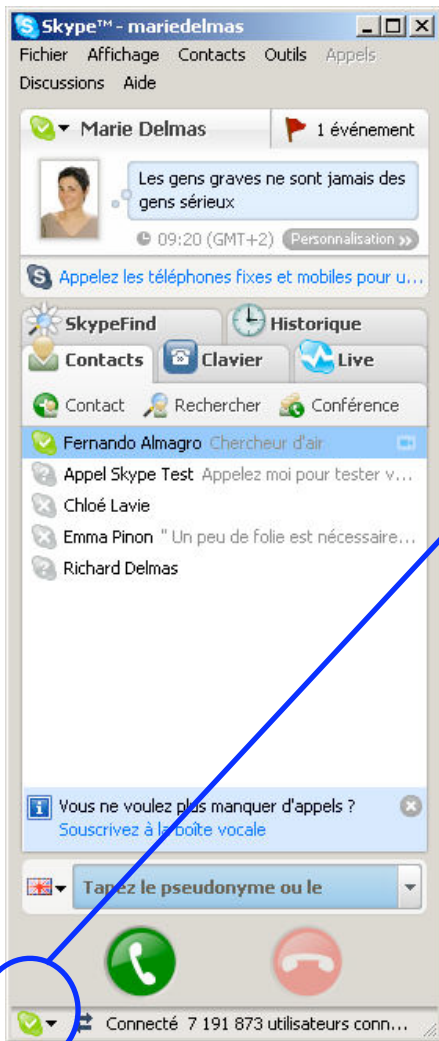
Skype™ - mariedelmas

Fichier Affichage Contacts Outils Appels
Discussions Aide

Marie Delmas
1 événement

Les gens graves ne sont jamais des gens sérieux

09:20 (GMT+2) Personnalisation

Appelez les téléphones fixes et mobiles pour u...

SkypeFind
Historique
Contacts
Clavier
Live

Contact
Rechercher
Conférence

Fernando Almagro Chercheur d'air
Appel Skype Test Appelez moi pour tester v...
Chloé Lavie
Emma Pinon " Un peu de folie est nécessaire...
Richard Delmas

Vous ne voulez plus manquer d'appels ?
Souscrivez à la boîte vocale

Tapez le pseudonyme ou le

Connecté 7 191 873 utilisateurs conn...